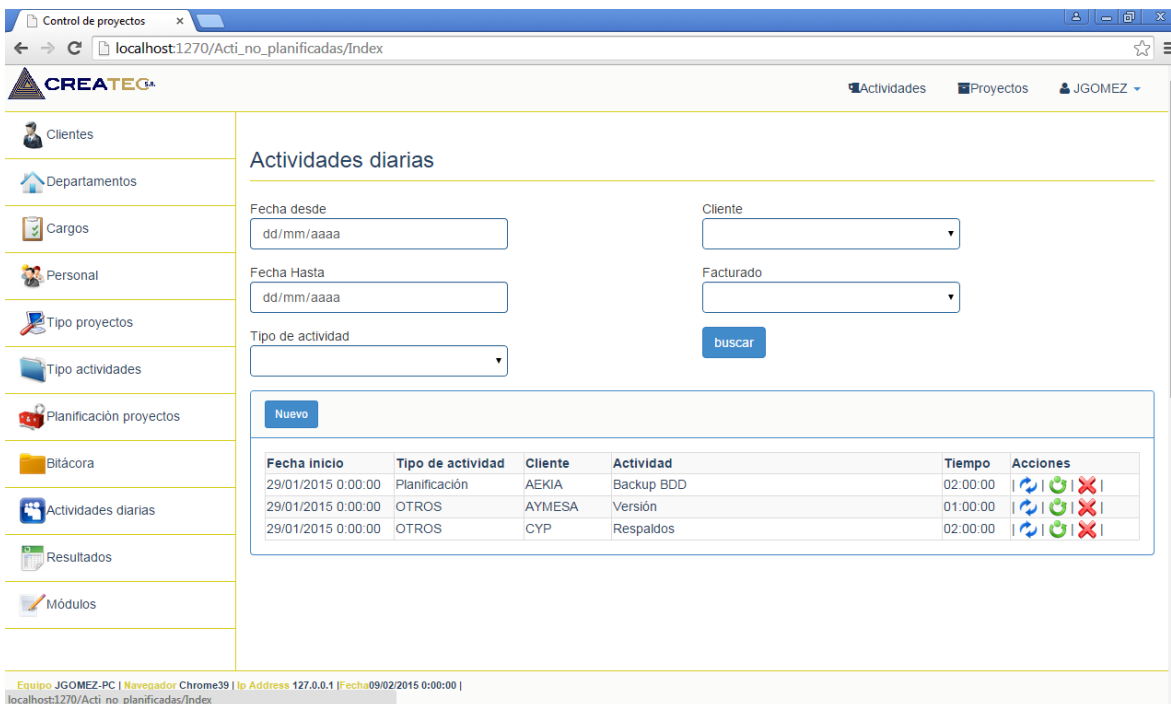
Control de proyectos ×

localhost:1270/Acti_no_planificadas/Index

CREATEC S.A.

Actividades  Proyectos  JGOMEZ

Clientes
Departamentos
Cargos
Personal
Tipo proyectos
Tipo actividades
Planificación proyectos
Bitácora
Actividades diarias
Resultados
Módulos

Actividades diarias

Fecha desde
dd/mm/aaaa

Cliente

Fecha Hasta
dd/mm/aaaa

Facturado

Tipo de actividad

buscar

Nuevo

| Fecha inicio | Tipo de actividad | Cliente | Actividad | Tiempo | Acciones |
|---|---|---|---|---|---|
| 29/01/2015 0:00:00 | Planificación | AEKIA | Backup BDD | 02:00:00 | | | | |
| 29/01/2015 0:00:00 | OTROS | AYMESA | Versión | 01:00:00 | | | | |
| 29/01/2015 0:00:00 | OTROS | CYP | Respaldos | 02:00:00 | | | | |

Equipo JGOMEZ-PC | Navegador Chrome39 | Ip Address 127.0.0.1 |Fecha09/02/2015 0:00:00 |
localhost:1270/Acti_no_planificadas/Index